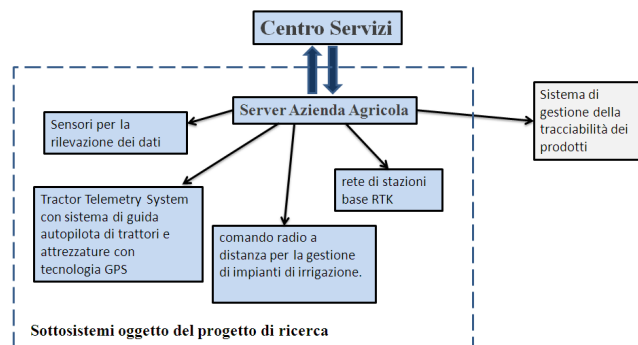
Centro Servizi

Server Azienda Agricola

Sistema di gestione della tracciabilità dei prodotti

Sensori per la rilevazione dei dati

Tractor Telemetry System con sistema di guida autopilota di trattori e attrezzature con tecnologia GPS

rete di stazioni base RTK

comando radio a distanza per la gestione di impianti di irrigazione.

Sottosistemi oggetto del progetto di ricerca